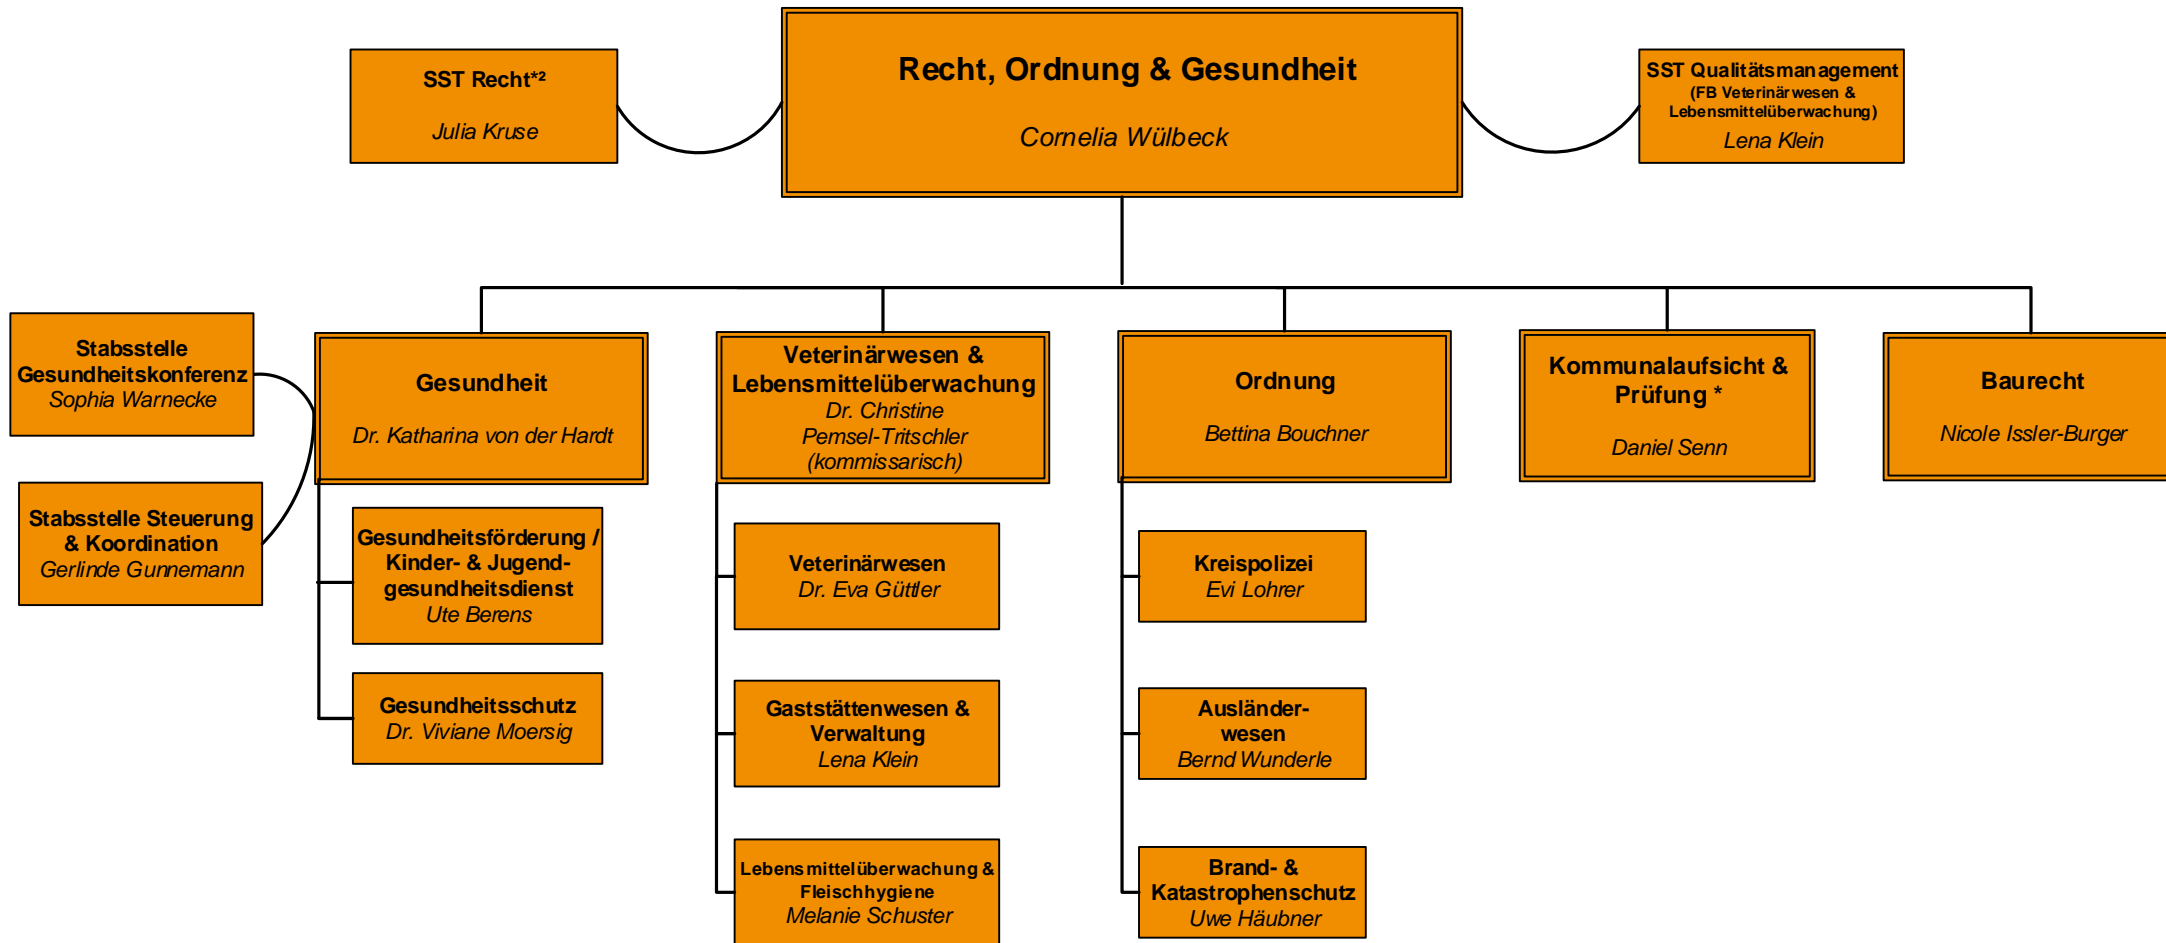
SST Recht*²
Julia Kruse

Recht, Ordnung & Gesundheit
Cornelia Wülbeck

SST Qualitätsmanagement
(FB Veterinärwesen & Lebensmittelüberwachung)
Lena Klein

Stabsstelle Gesundheitskonferenz
Sophia Warnecke

Stabsstelle Steuerung & Koordination
Gerlinde Gunnemann

Gesundheit
Dr. Katharina von der Hardt

Gesundheitsförderung / Kinder- & Jugendgesundheitsdienst
Ute Berens

Gesundheitsschutz
Dr. Viviane Moersig

Veterinärwesen & Lebensmittelüberwachung
Dr. Christine Pemsel-Tritschler
(kommissarisch)

Veterinärwesen
Dr. Eva Güttler

Gaststättenwesen & Verwaltung
Lena Klein

Lebensmittelüberwachung & Fleischhygiene
Melanie Schuster

Ordnung
Bettina Bouchner

Kreispolizei
Evi Lohrer

Ausländerwesen
Bernd Wunderle

Brand- & Katastrophenschutz
Uwe Häubner

Kommunalaufsicht & Prüfung *
Daniel Senn

Baurecht
Nicole Issler-Burger